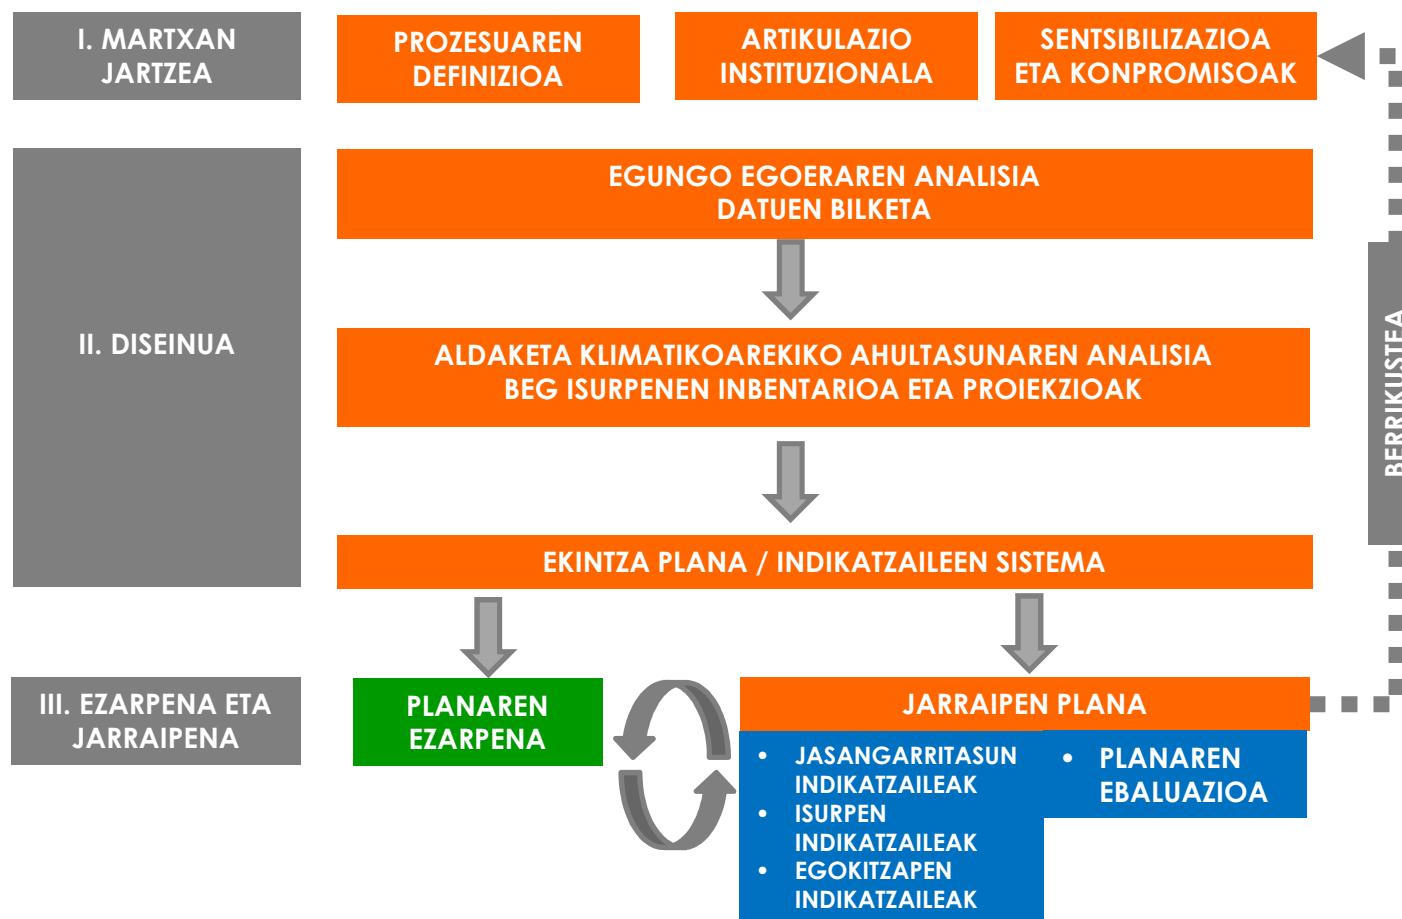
I. MARTXAN JARTZEA

PROZESUAREN DEFINIZIOA

ARTIKULAZIO INSTITUZIONALA

SENTSIBILIZAZIOA ETA KONPROMISOAK

II. DISEINUA

EGUNGO EGOERAREN ANALISIA
DATUEN BILKETA

ALDAKETA KLIMATIKOAREKIKO AHULTASUNAREN ANALISIA
BEG ISURPENEN INBENTARIOA ETA PROIEKZIOAK

EKINTZA PLANA / INDIKATZAILEEN SISTEMA

BERRIKUSTEA

III. EZARPENA ETA JARRAIPENA

PLANAREN EZARPENA

JARRAIPEN PLANA

• JASANGARRITASUN INDIKATZAILEAK
• ISURPEN INDIKATZAILEAK
• EGOKITZAPEN INDIKATZAILEAK

• PLANAREN EBALUAZIOA